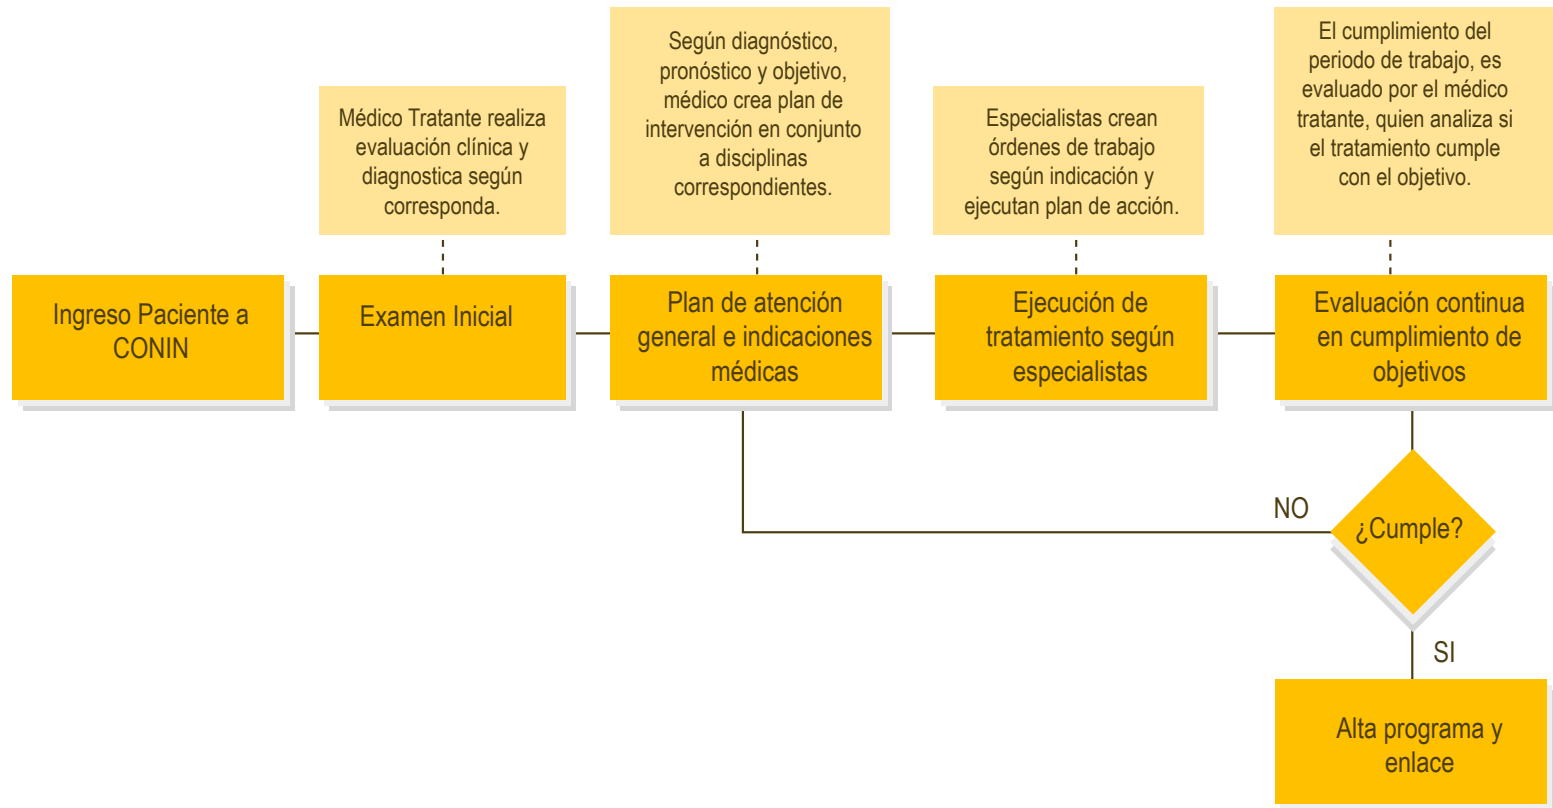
Médico Tratante realiza evaluación clínica y diagnostica según corresponda.

Según diagnóstico, pronóstico y objetivo, médico crea plan de intervención en conjunto a disciplinas correspondientes.

Especialistas crean órdenes de trabajo según indicación y ejecutan plan de acción.

El cumplimiento del periodo de trabajo, es evaluado por el médico tratante, quien analiza si el tratamiento cumple con el objetivo.

Ingreso Paciente a CONIN

Examen Inicial

Plan de atención general e indicaciones médicas

Ejecución de tratamiento según especialistas

Evaluación continua en cumplimiento de objetivos

NO

¿Cumple?

SI

Alta programa y enlace